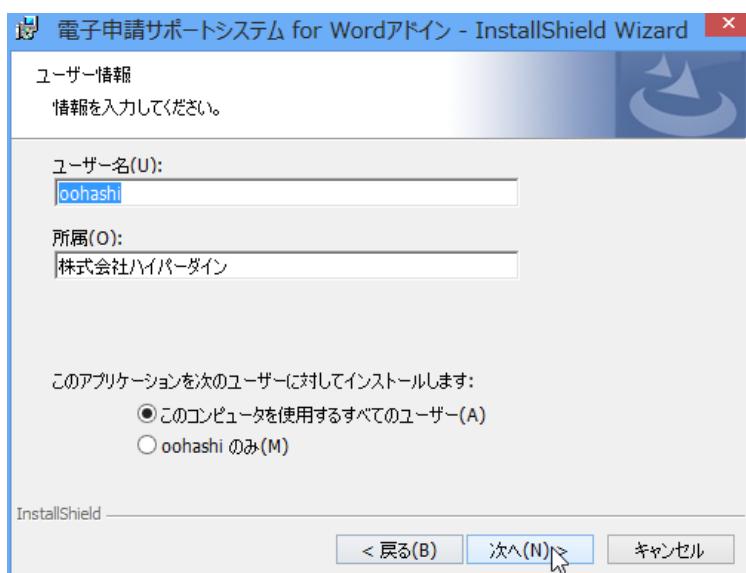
電子申請サポートシステム for Wordアドイン - InstallShield Wizard

ユーザー情報
情報を入力してください。

ユーザー名(U):
oohashi

所属(O):
株式会社ハイパーダイン

このアプリケーションを次のユーザーに対してインストールします:
このコンピュータを使用するすべてのユーザー(A)
oohashi のみ(M)

InstallShield

< 戻る(B)
次へ(N) >
キャンセル